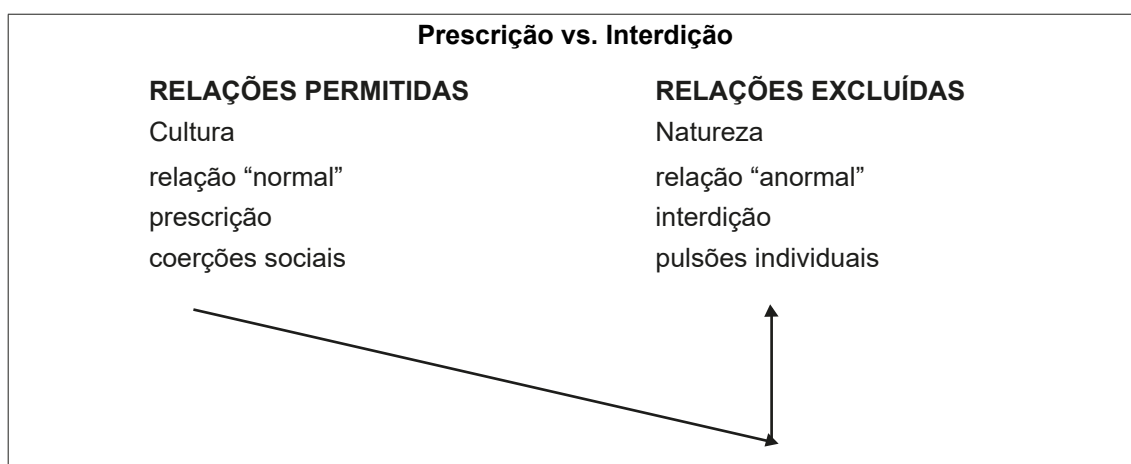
Prescrição vs. Interdição

| RELAÇÕES PERMITIDAS | RELAÇÕES EXCLUÍDAS |
|---|---|
| Cultura | Natureza |
| relação "normal" | relação "anormal" |
| prescrição | interdição |
| coerções sociais | pulsões individuais |